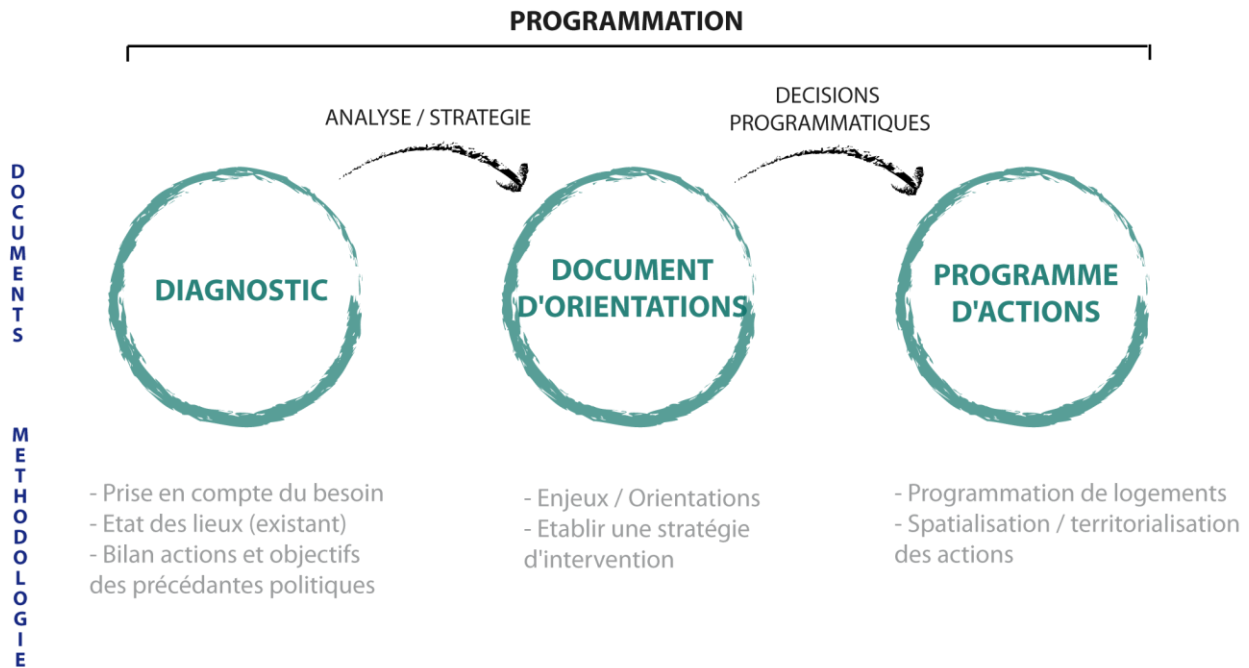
PROGRAMMATION

ANALYSE / STRATEGIE

DECISIONS PROGRAMMATIQUES

DOCUMENTS

DIAGNOSTIC

DOCUMENT D'ORIENTATIONS

PROGRAMME D'ACTIONS

METHODOLOGIE

- Prise en compte du besoin
- Etat des lieux (existant)
- Bilan actions et objectifs des précédantes politiques

- Enjeux / Orientations
- Etablir une stratégie d'intervention

- Programmation de logements
- Spatialisation / territorialisation des actions